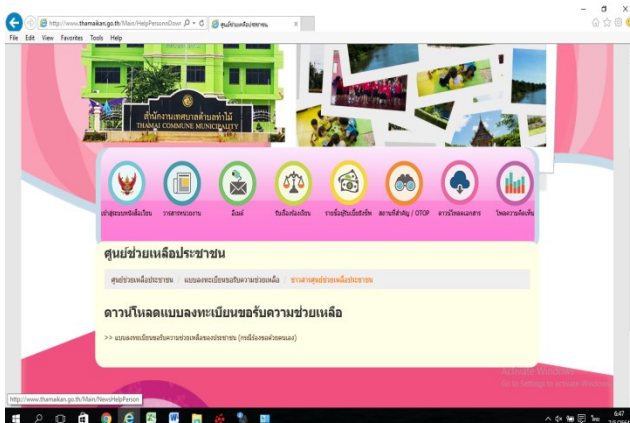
http://www.thamaikan.go.th/Main/HelpPersonnDow ศูนย์ช่วยเหลือประชาชน ×

File Edit View Favorites Tools Help

สำนักงานเทศบาลตำบลท่าไม้
THAMAI COMMUNE MUNICIPALITY

เข้าสู่ระบบหนังสือเวียน วารสารประจำเดือน อีเมล์ รับเรื่องร้องเรียน รายชื่อผู้รับเบี้ยยังชีพ สถานที่สำคัญ / OTOP ดาวน์โหลดเอกสาร โหวตความคิดเห็น

ศูนย์ช่วยเหลือประชาชน

ศูนย์ช่วยเหลือประชาชน / แบบลงทะเบียนขอรับความช่วยเหลือ / ข่าวสารศูนย์ช่วยเหลือประชาชน

ดาวน์โหลดแบบลงทะเบียนขอรับความช่วยเหลือ

>> แบบลงทะเบียนขอรับความช่วยเหลือของประชาชน (กรณีร้องขอด้วยตนเอง)

Activate Windows
Go to Settings to activate Windows.

http://www.thamaikan.go.th/Main/NewsHelpPerson

6:47